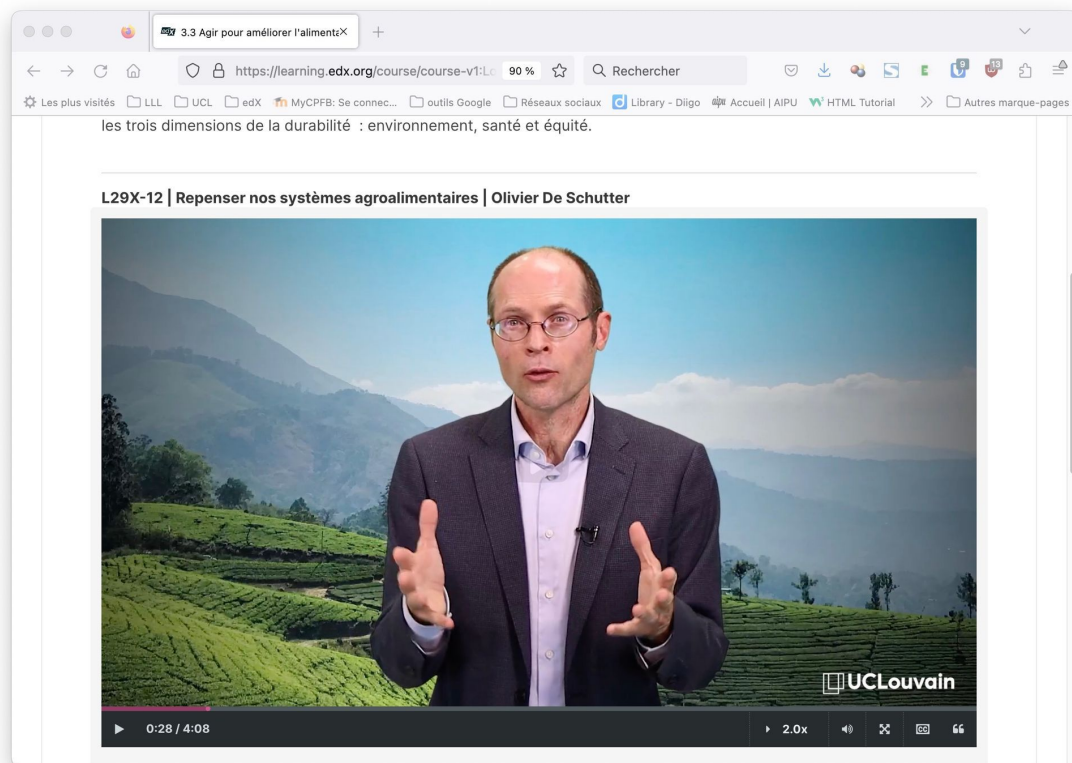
3.3 Agir pour améliorer l'alimenta

https://learning.edx.org/course/course-v1:L 90 % Rechercher

Les plus visités LLL UCL edX MyCPFB: Se connec... outils Google Réseaux sociaux Library - Diigo Accueil | AIPU HTML Tutorial Autres marque-pages

les trois dimensions de la durabilité : environnement, santé et équité.

L29X-12 | Repenser nos systèmes agroalimentaires | Olivier De Schutter

UCLouvain

0:28 / 4:08 2.0x